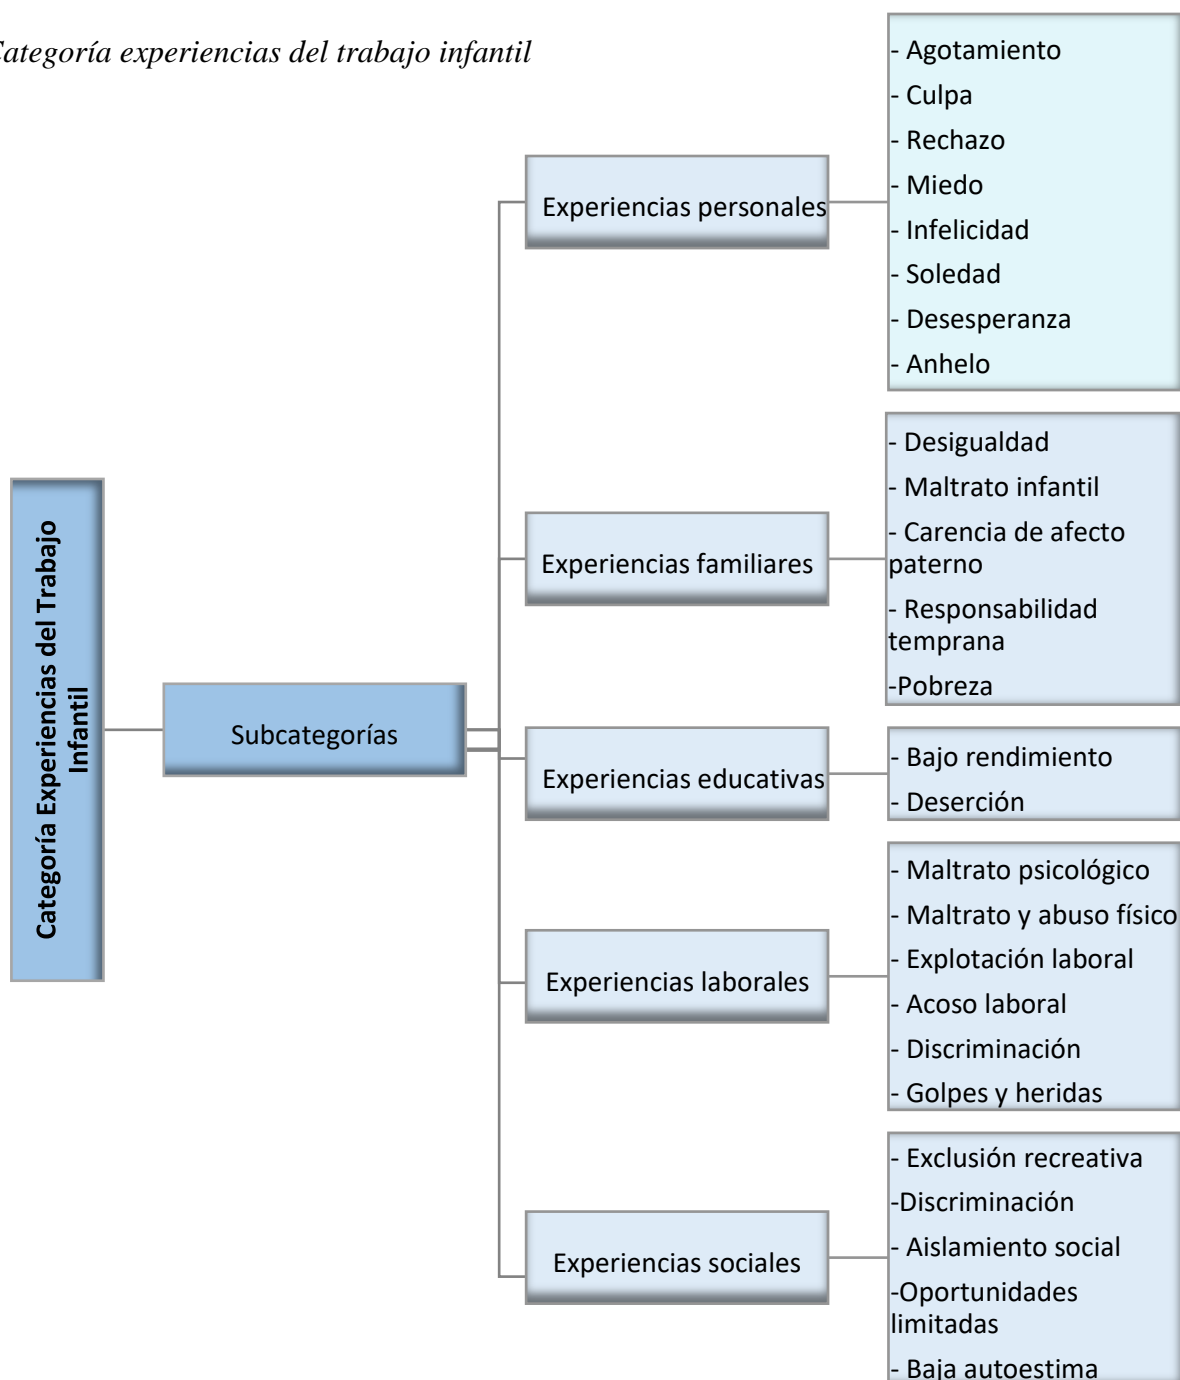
ategoría experiencias del trabajo infantil

Categoría Experiencias del Trabajo Infantil

Subcategorías

Experiencias personales

- Agotamiento
- Culpa
- Rechazo
- Miedo
- Infelicidad
- Soledad
- Desesperanza
- Anhelo

Experiencias familiares

- Desigualdad
- Maltrato infantil
- Carencia de afecto paterno
- Responsabilidad temprana
-Pobreza

Experiencias educativas

- Bajo rendimiento
- Deserción

Experiencias laborales

- Maltrato psicológico
- Maltrato y abuso físico
- Explotación laboral
- Acoso laboral
- Discriminación
- Golpes y heridas

Experiencias sociales

- Exclusión recreativa
-Discriminación
- Aislamiento social
-Oportunidades limitadas
- Baja autoestima